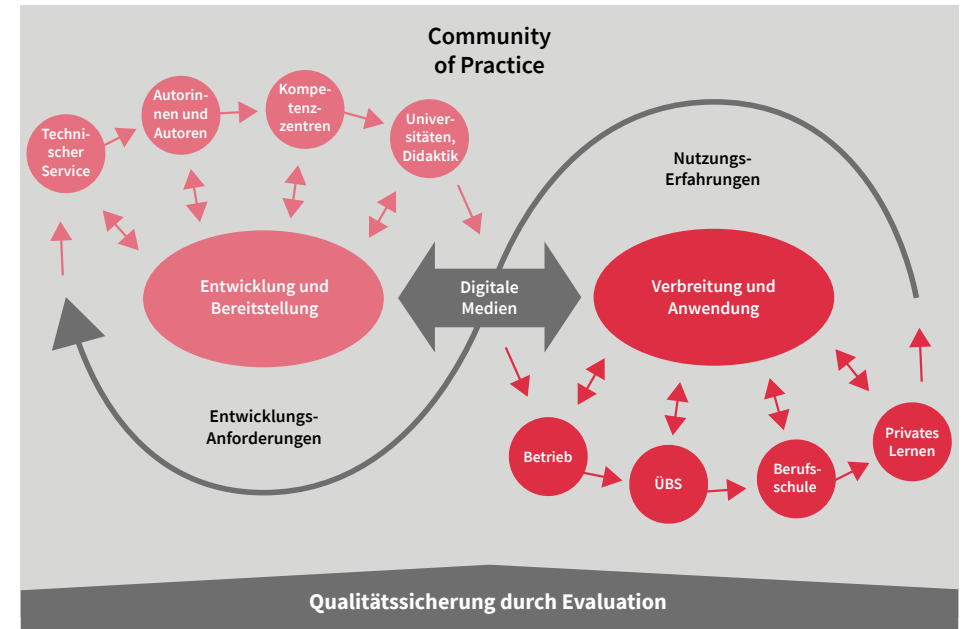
Community of Practice

Technischer Service

Autorinnen und Autoren

Kompetenzzentren

Universitäten, Didaktik

Nutzungs-Erfahrungen

Entwicklung und Bereitstellung

Digitale Medien

Verbreitung und Anwendung

Entwicklungs-Anforderungen

Betrieb

ÜBS

Berufsschule

Privates Lernen

Qualitätssicherung durch Evaluation